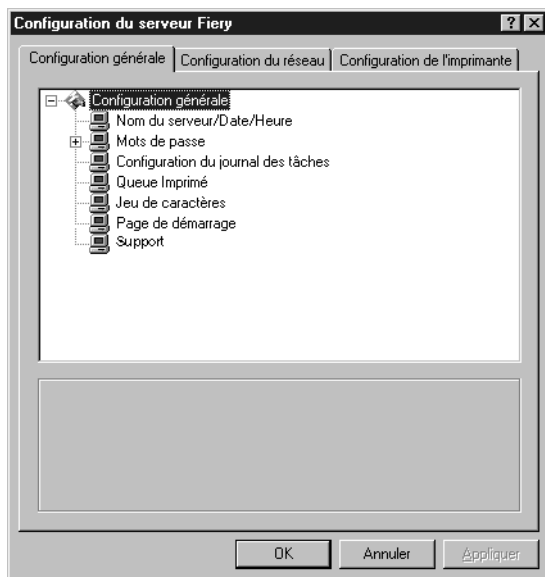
Configuration du serveur Fiery

? X

Configuration générale | Configuration du réseau | Configuration de l'imprimante

Configuration générale
Nom du serveur/Date/Heure
Mots de passe
Configuration du journal des tâches
Queue Imprimé
Jeu de caractères
Page de démarrage
Support

OK | Annuler | Appliquer